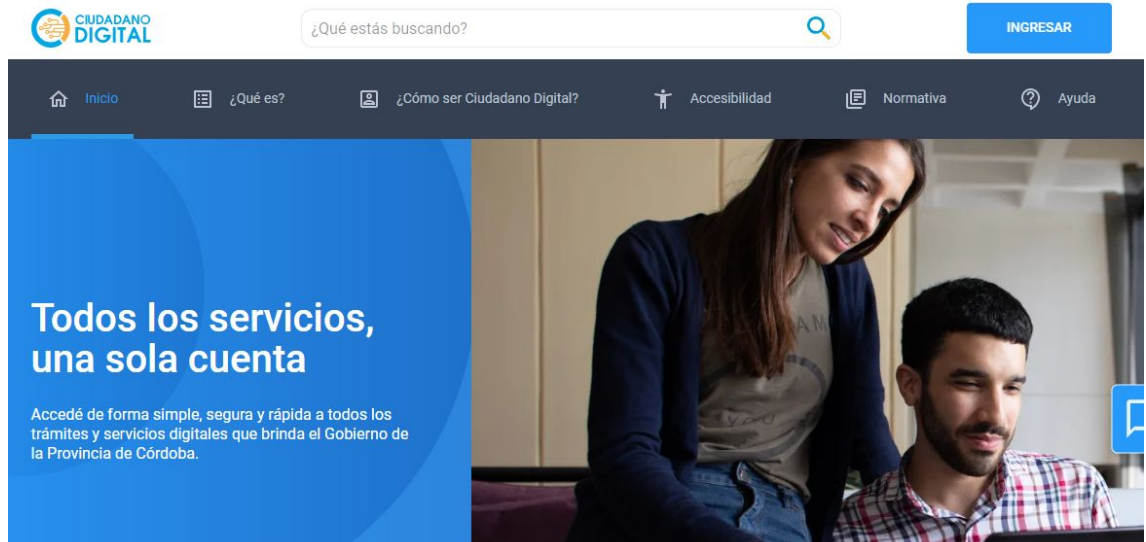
CIUDADANO DIGITAL

¿Qué estás buscando?

INGRESAR

Inicio ¿Qué es? ¿Cómo ser Ciudadano Digital? Accesibilidad Normativa Ayuda

Todos los servicios, una sola cuenta

Accedé de forma simple, segura y rápida a todos los trámites y servicios digitales que brinda el Gobierno de la Provincia de Córdoba.